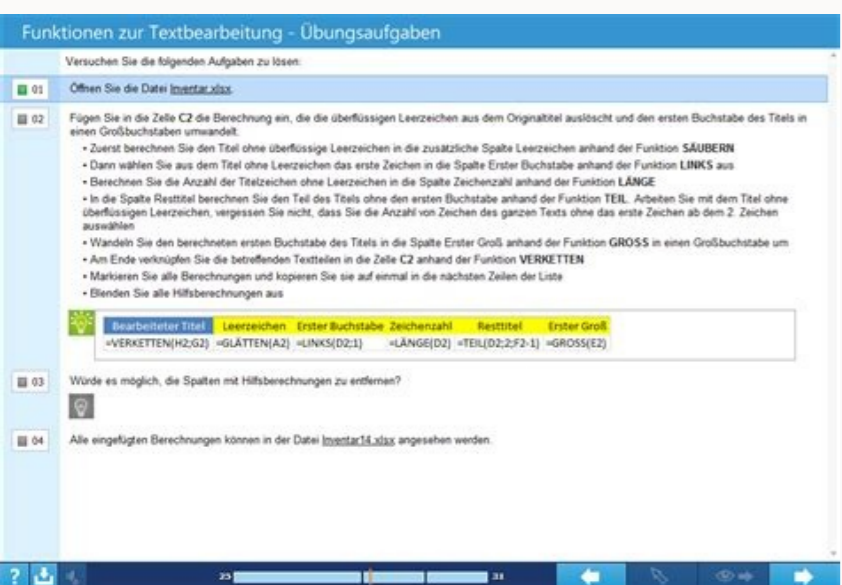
Funktionen zur Textbearbeitung - Übungsaufgaben

Versuchen Sie die folgenden Aufgaben zu lösen:

01 Öffnen Sie die Datei Inventar.xlsx.

02 Fügen Sie in die Zelle C2 die Berechnung ein, die die überflüssigen Leerzeichen aus dem Originaltitel auslöscht und den ersten Buchstabe des Titels in einen Großbuchstaben umwandelt.

• Zuerst berechnen Sie den Titel ohne überflüssige Leerzeichen in die zusätzliche Spalte Leerzeichen anhand der Funktion SÄUBERN
• Dann wählen Sie aus dem Titel ohne Leerzeichen das erste Zeichen in die Spalte Erster Buchstabe anhand der Funktion LINKS aus
• Berechnen Sie die Anzahl der Titelzeichen ohne Leerzeichen in die Spalte Zeichenzahl anhand der Funktion LÄNGE
• In die Spalte Resttitel berechnen Sie den Teil des Titels ohne den ersten Buchstabe anhand der Funktion TEIL. Arbeiten Sie mit dem Titel ohne überflüssigen Leerzeichen, vergessen Sie nicht, dass Sie die Anzahl von Zeichen des ganzen Texts ohne das erste Zeichen ab dem 2. Zeichen auswählen
• Wandeln Sie den berechneten ersten Buchstabe des Titels in die Spalte Erster Groß anhand der Funktion GROSS in einen Großbuchstabe um
• Am Ende verknüpfen Sie die betreffenden Textteilen in die Zelle C2 anhand der Funktion VERKETTEN
• Markieren Sie alle Berechnungen und kopieren Sie sie auf einmal in die nächsten Zeilen der Liste
• Blenden Sie alle Hilfsberechnungen aus

| Bearbeiteter Titel | Leerzeichen | Erster Buchstabe | Zeichenzahl | Resttitel | Erster Groß |
|---|---|---|---|---|---|
| =VERKETTEN(H2;G2) | =GLÄTTEN(A2) | =LINKS(D2;1) | =LÄNGE(D2) | =TEIL(D2;2;F2-1) | =GROSS(E2) |

03 Würde es möglich, die Spalten mit Hilfsberechnungen zu entfernen?

04 Alle eingefügten Berechnungen können in der Datei Inventar14.xlsx angesehen werden.

25 31